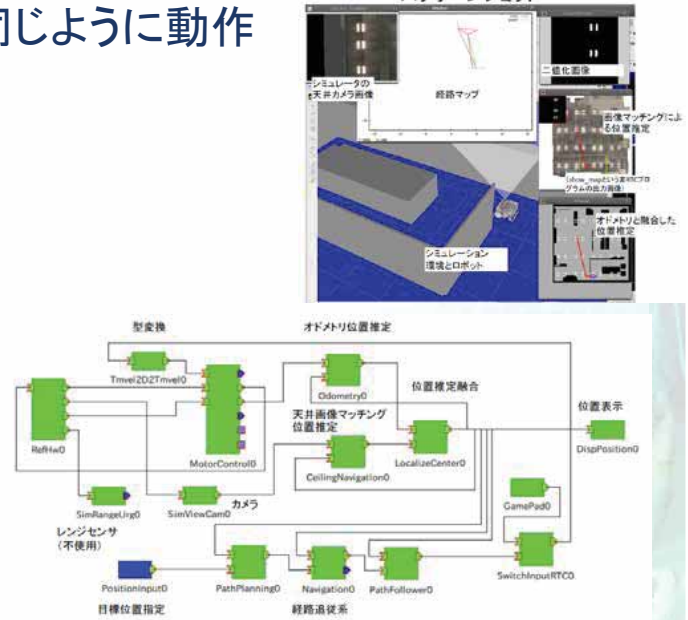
同じように動作

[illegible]

シミュレータの天井カメラ画像

経路マップ

二値化画像

画像マッチングによる位置推定

(show_mapという別のプログラムの出力画像)

オドメトリと融合した位置推定

シミュレーション環境とロボット

型変換

オドメトリ位置推定

Tmvel2D2Tmvel0

Odometry0

位置推定融合

天井画像マッチング位置推定

位置表示

RefHw0

MotorControl0

LocalizeCenter0

DispPosition0

CeilingNavigation0

SimRangeUrg0

SimViewCam0

カメラ

GamePad0

レンジセンサ(不使用)

PositionInput0

PathPlanning0

Navigation0

PathFollower0

SwitchInputRTC0

目標位置指定

経路追従系